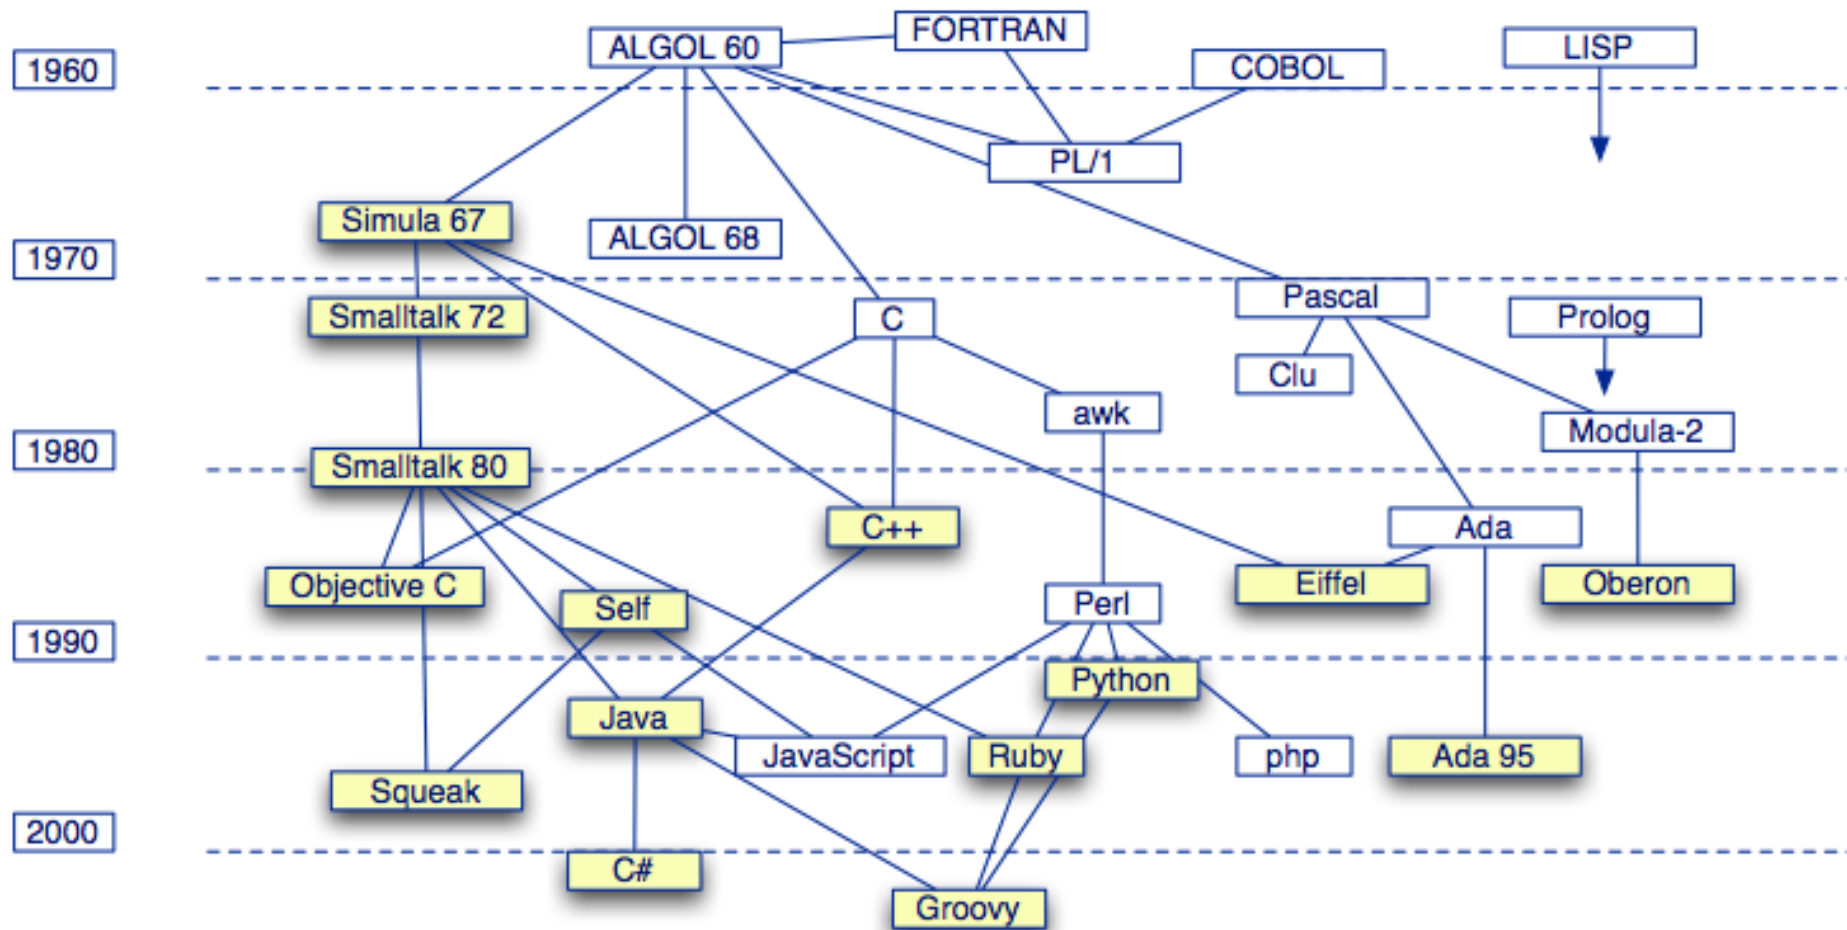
1960
ALGOL 60
FORTRAN
COBOL
LISP
PL/1
Simula 67
ALGOL 68
1970
Smalltalk 72
C
Pascal
Prolog
Clu
awk
Modula-2
1980
Smalltalk 80
C++
Ada
Objective C
Self
Perl
Eiffel
Oberon
1990
Python
Java
JavaScript
Ruby
php
Ada 95
Squeak
2000
C#
Groovy